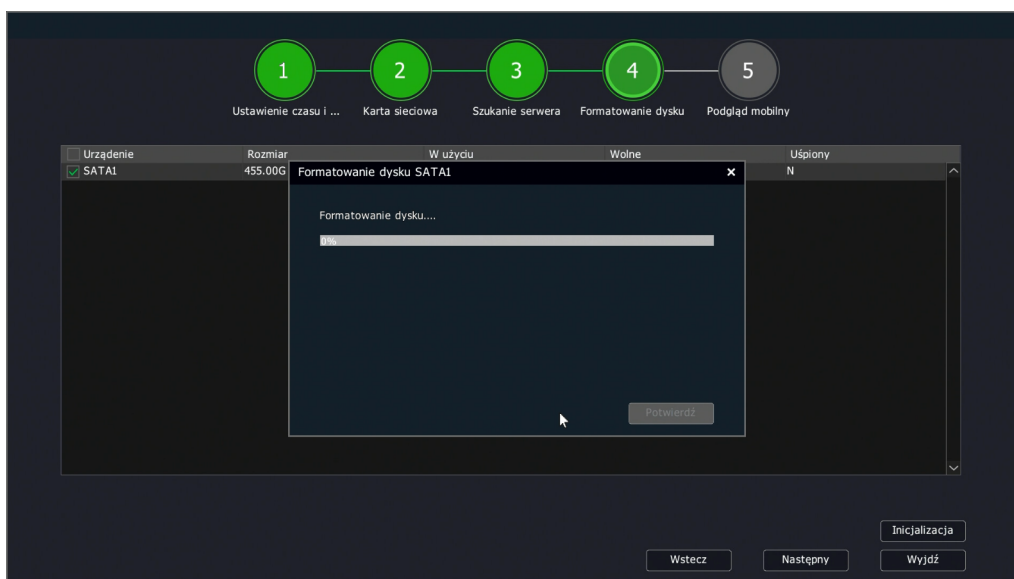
1 2 3 4 5

Ustawienie czasu i ... Karta sieciowa Szukanie serwera Formatowanie dysku Podgląd mobilny

| Urządzenie | Rozmiar | W użyciu | Wolne | Uśpiony |
|---|---|---|---|---|
| SATA1 | 455.00G | | | N |

Formatowanie dysku SATA1

Formatowanie dysku....

0%

Potwierdź

Inicjalizacja

Wstecz Następny Wyjdź